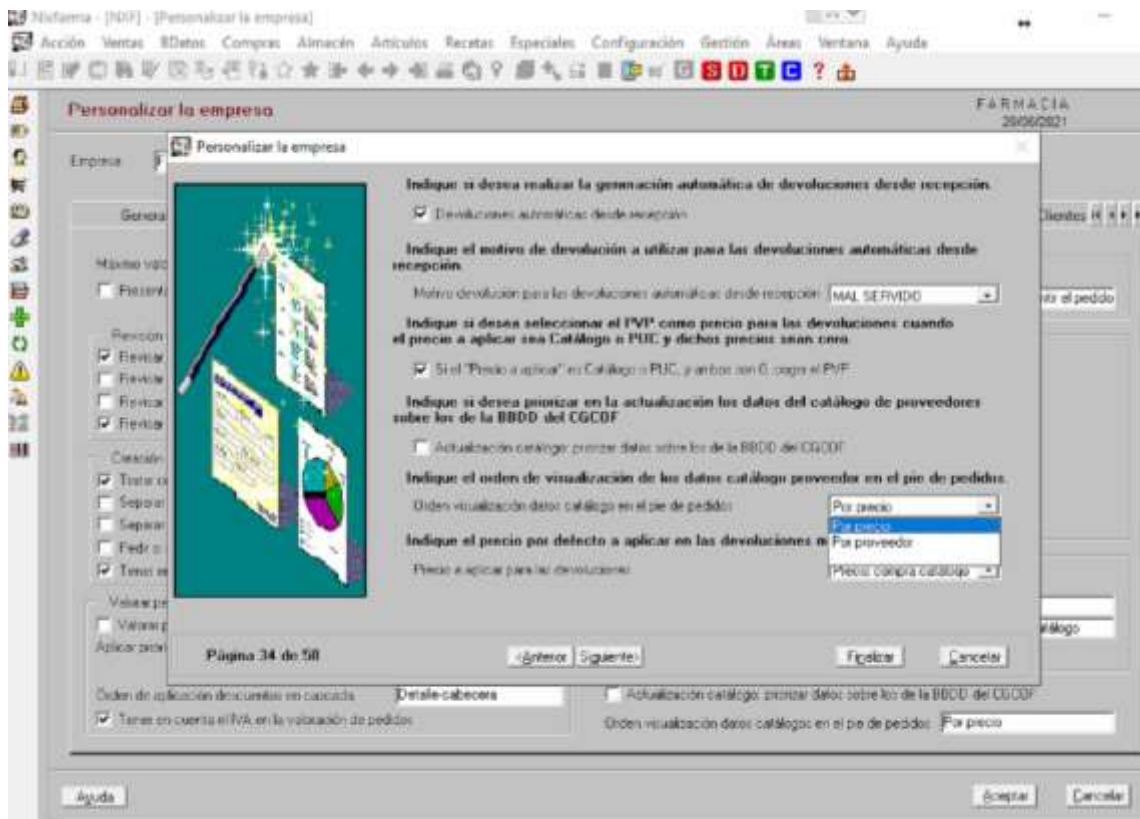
Nixfarma - [NXF] - [Personalizar la empresa]

Acción Ventas BDatos Compras Almacén Artículos Recetas Especiales Configuración Gestión Áreas Ventana Ayuda

Personalizar la empresa

FARMACIA
28/06/2021

Empresa

General

Clientes

Máximo valo

Presenta

Revision
Revisar
Revisar
Revisar
Revisar

Creación
Tratar
Separar
Separar
Pedir
Tener

Valorar pe
Valorar
Aplicar precio

Personalizar la empresa

Indique si desea realizar la generación automática de devoluciones desde recepción.

Devoluciones automáticas desde recepción

Indique el motivo de devolución a utilizar para las devoluciones automáticas desde recepción.

Motivo devolución para las devoluciones automáticas desde recepción MAL SERVIDO

Indique si desea seleccionar el PVP como precio para las devoluciones cuando el precio a aplicar sea Catálogo o PUC y dichos precios sean cero.

Si el "Precio a aplicar" es Catálogo o PUC, y ambos son 0, coger el PVP

Indique si desea priorizar en la actualización los datos del catálogo de proveedores sobre los de la BBDD del CGCOF

Actualización catálogo: priorizar datos sobre los de la BBDD del CGCOF

Indique el orden de visualización de los datos catálogo proveedor en el pie de pedidos.

Orden visualización datos catálogo en el pie de pedidos Por precio

Por precio
Por proveedor

Indique el precio por defecto a aplicar en las devoluciones m

Precio a aplicar para las devoluciones Precio compra catálogo

Página 34 de 50

<Anterior Siguiente>

Finalizar Cancelar

sto el pedido

atálogo

Orden de aplicación descuentos en cascada Detalle-cabecera

Tener en cuenta el IVA en la valoración de pedidos

Actualización catálogo: priorizar datos sobre los de la BBDD del CGCOF

Orden visualización datos catálogos en el pie de pedidos: Por precio

Ayuda

Aceptar Cancelar